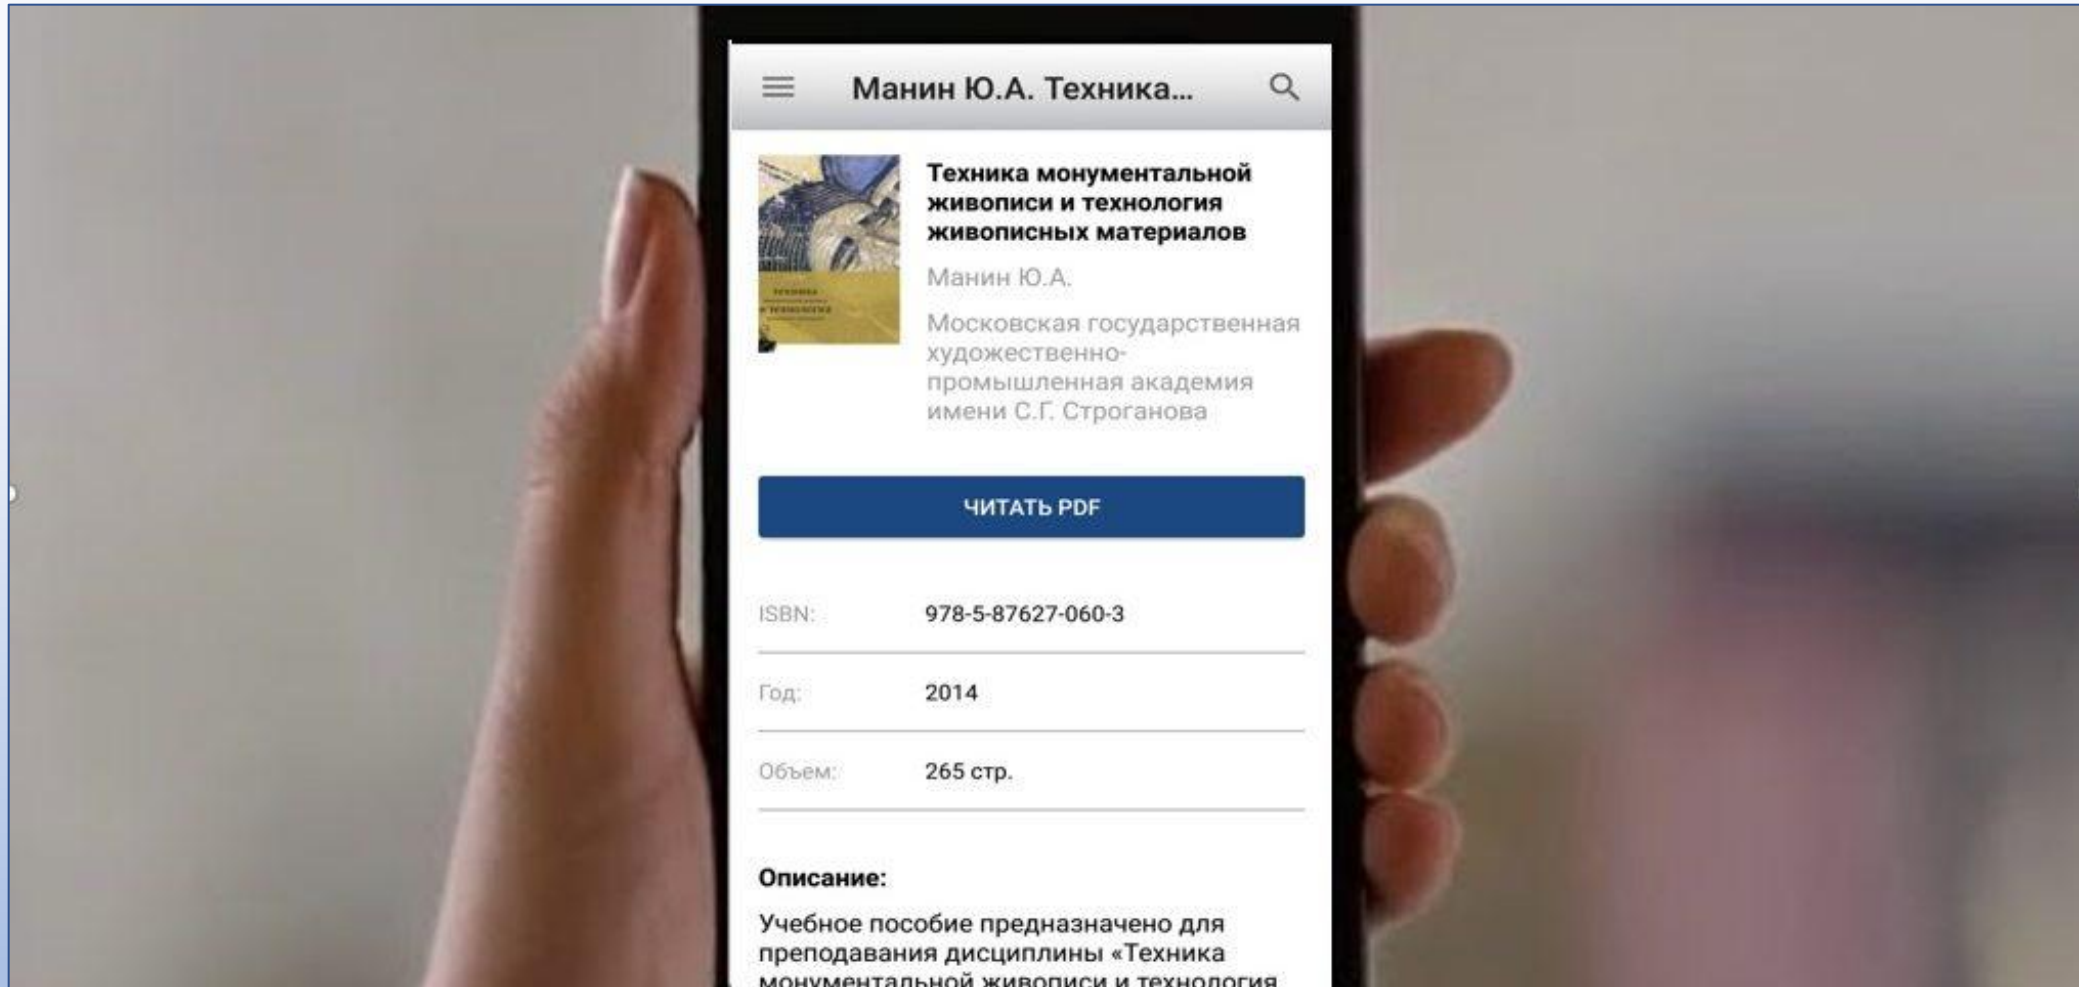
Манин Ю.А. Техника...

Техника монументальной живописи и технология живописных материалов

Манин Ю.А.

Московская государственная художественно-промышленная академия имени С.Г. Строганова

ЧИТАТЬ PDF

| ISBN: | 978-5-87627-060-3 |
|---|---|
| Год: | 2014 |
| Объем: | 265 стр. |

Описание:

Учебное пособие предназначено для преподавания дисциплины «Техника монументальной живописи и технология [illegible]